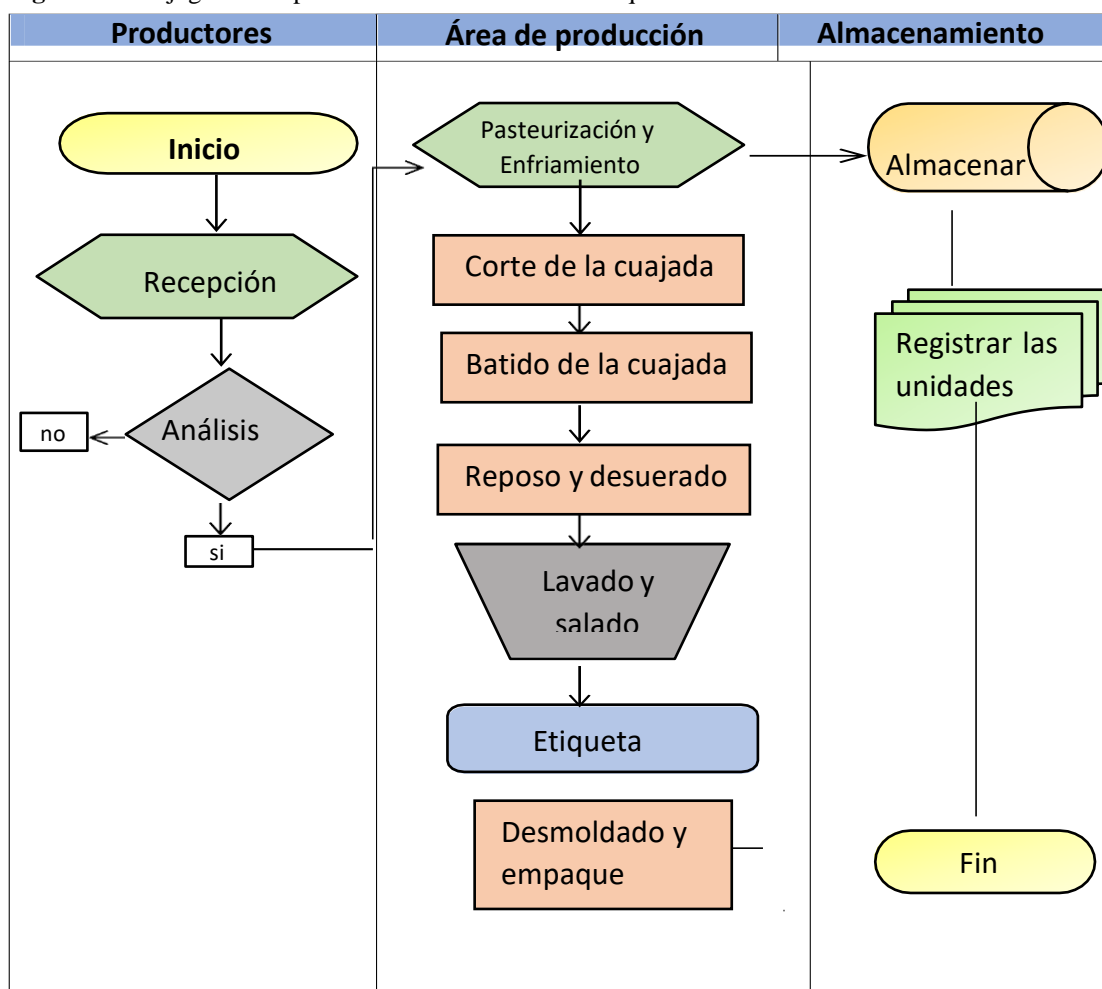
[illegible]

| Productores | Área de producción | Almacenamiento |
|---|---|---|

Inicio

Recepción

Análisis

no

si

Pasteurización y Enfriamiento

Corte de la cuajada

Batido de la cuajada

Reposo y desuerado

Lavado y salado

Etiqueta

Desmoldado y empaque

Almacenar

Registrar las unidades

Fin